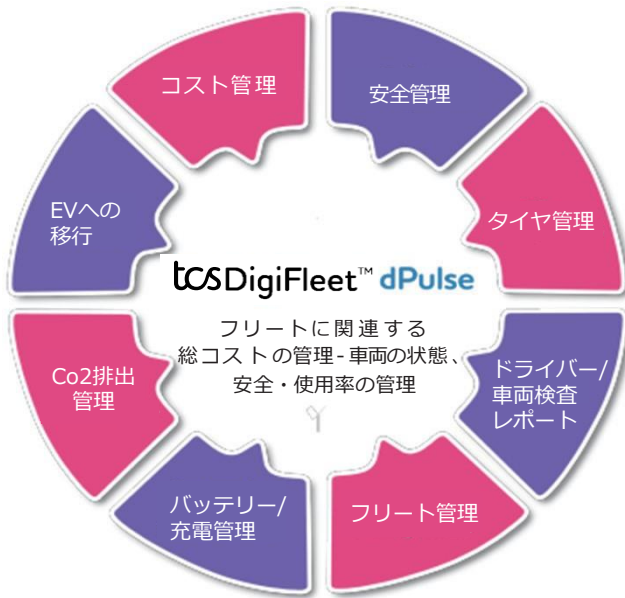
コスト管理

安全管理

EVへの移行

タイヤ管理

tcs DigiFleet™ dPulse

フリートに関連する総コストの管理‐車両の状態、安全・使用率の管理

Co2排出管理

ドライバー/車両検査レポート

バッテリー/充電管理

フリート管理